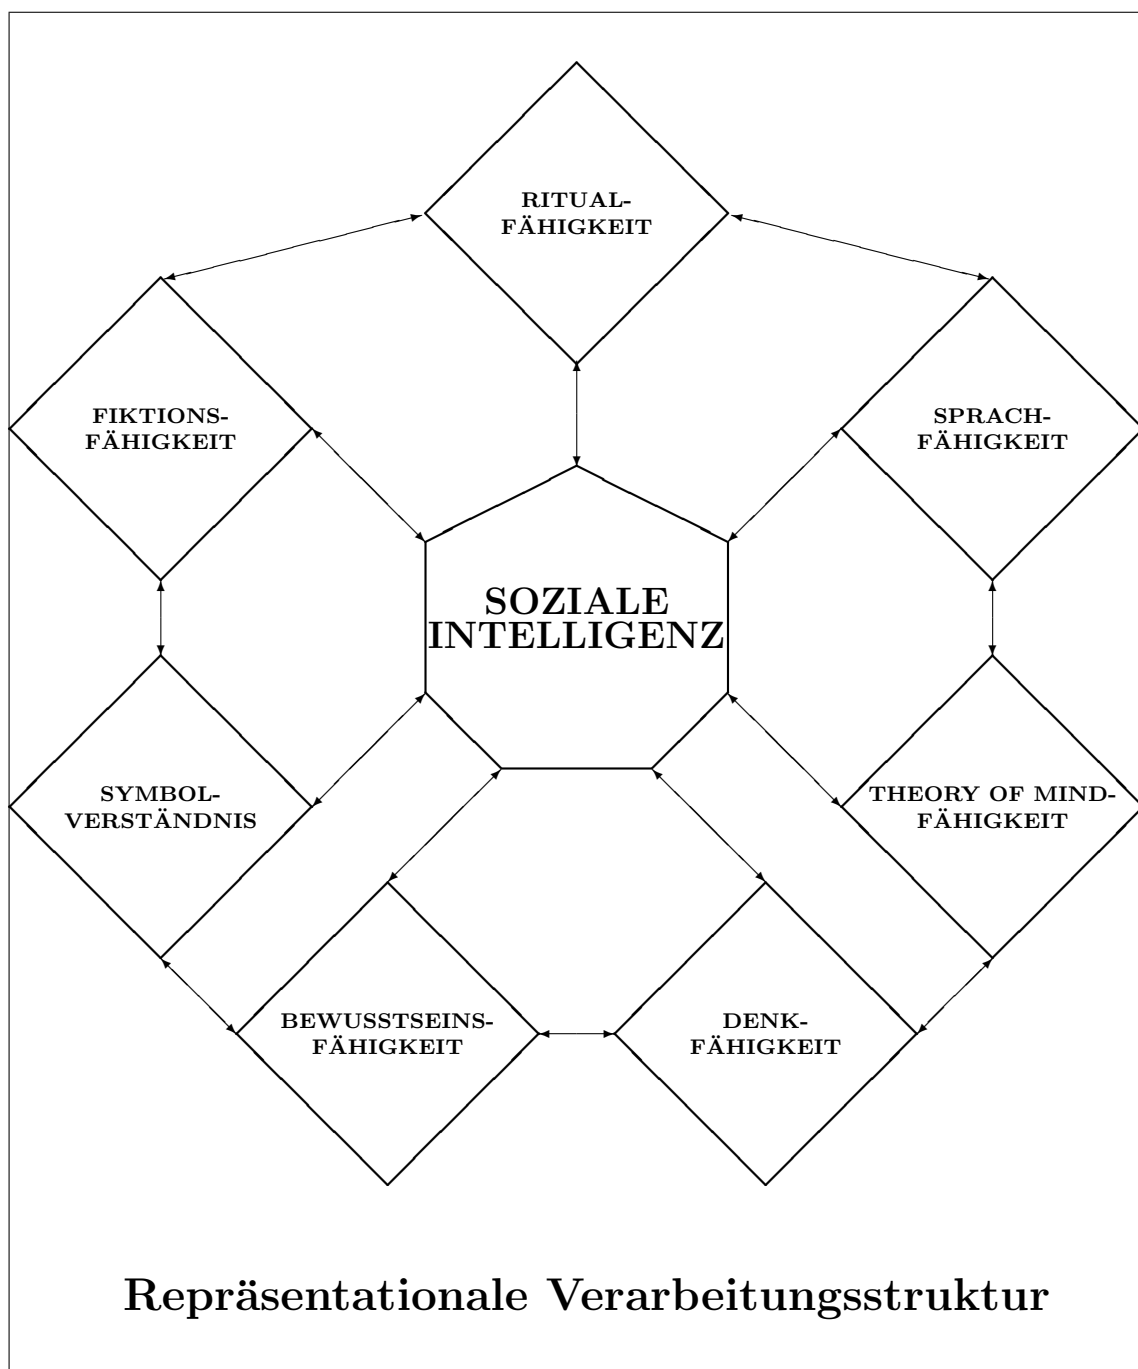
RITUAL-
FÄHIGKEIT

FIKTIONS-
FÄHIGKEIT

SPRACH-
FÄHIGKEIT

SOZIALE
INTELLIGENZ

SYMBOL-
VERSTÄNDNIS

THEORY OF MIND-
FÄHIGKEIT

BEWUSSTSEINS-
FÄHIGKEIT

DENK-
FÄHIGKEIT

Repräsentationale Verarbeitungsstruktur